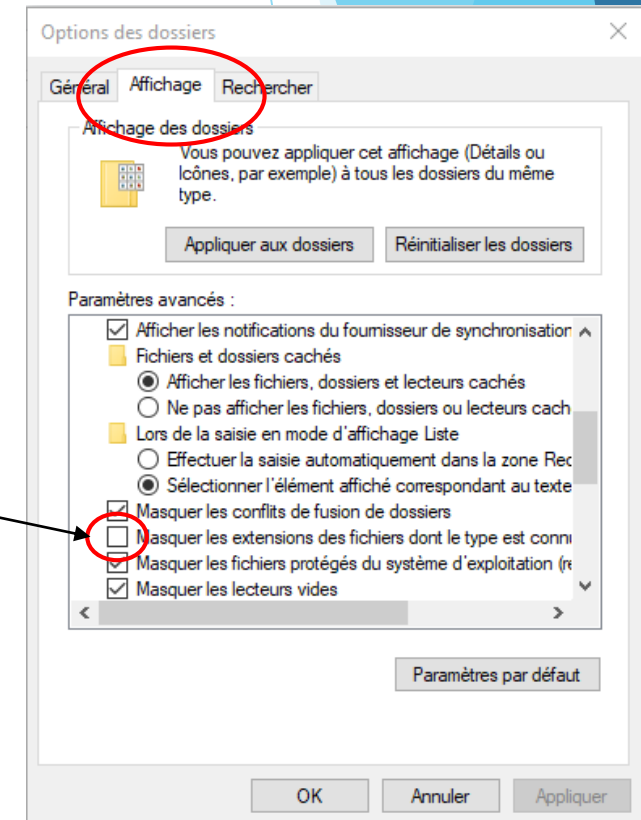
Options des dossiers

Général Affichage Rechercher

Affichage des dossiers

Vous pouvez appliquer cet affichage (Détails ou Icônes, par exemple) à tous les dossiers du même type.

Appliquer aux dossiers Réinitialiser les dossiers

Paramètres avancés :

Afficher les notifications du fournisseur de synchronisation
Fichiers et dossiers cachés
Afficher les fichiers, dossiers et lecteurs cachés
Ne pas afficher les fichiers, dossiers ou lecteurs cach
Lors de la saisie en mode d'affichage Liste
Effectuer la saisie automatiquement dans la zone Rec
Sélectionner l'élément affiché correspondant au texte
Masquer les conflits de fusion de dossiers
Masquer les extensions des fichiers dont le type est conn
Masquer les fichiers protégés du système d'exploitation (re
Masquer les lecteurs vides

Paramètres par défaut

OK Annuler Appliquer